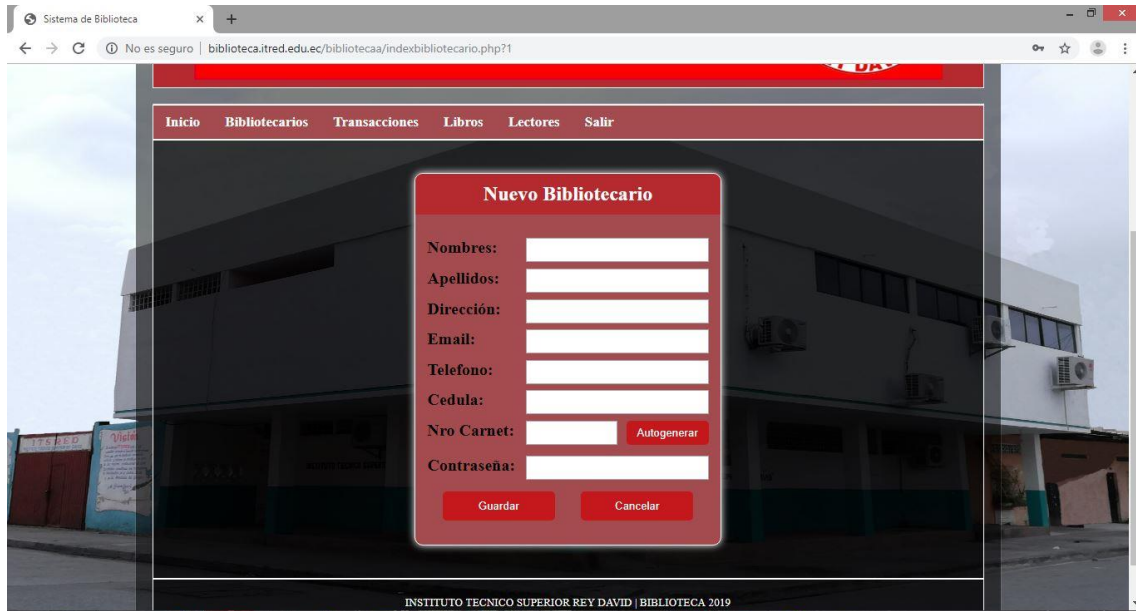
Sistema de Biblioteca

No es seguro | biblioteca.itred.edu.ec/bibliotecaa/indexbibliotecario.php?1

Inicio Bibliotecarios Transacciones Libros Lectores Salir

Nuevo Bibliotecario

Nombres:

Apellidos:

Dirección:

Email:

Telefono:

Cedula:

Nro Carnet: Autogenerar

Contraseña:

Guardar Cancelar

INSTITUTO TECNICO SUPERIOR REY DAVID | BIBLIOTECA 2019